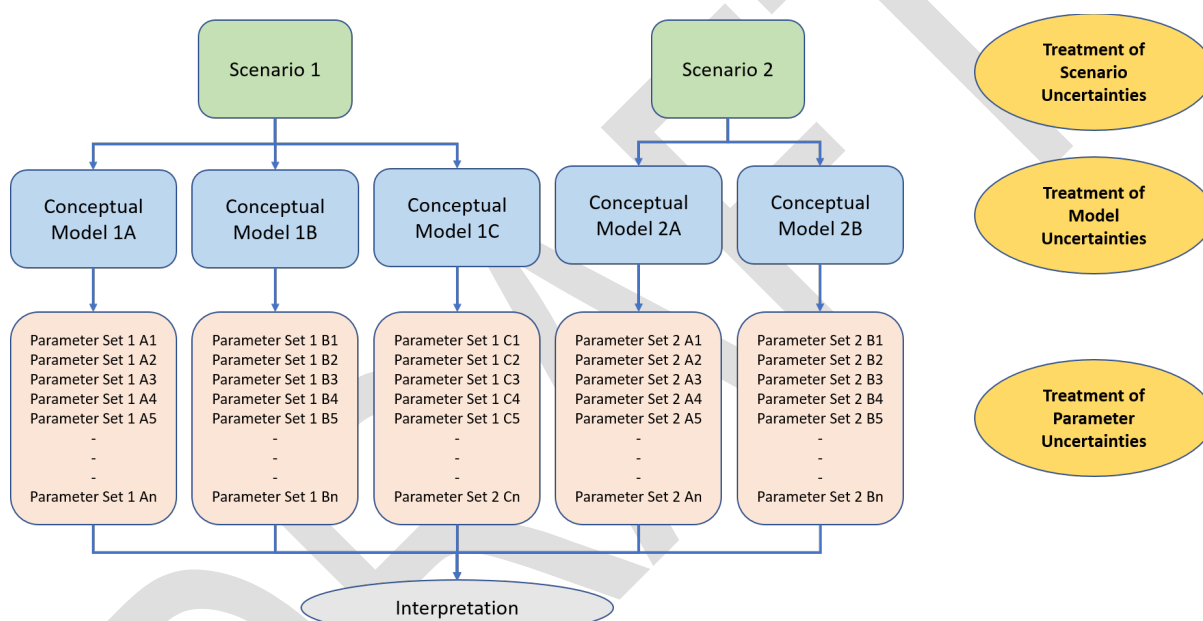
Scenario 1

Scenario 2

Treatment of Scenario Uncertainties

Conceptual Model 1A

Conceptual Model 1B

Conceptual Model 1C

Conceptual Model 2A

Conceptual Model 2B

Treatment of Model Uncertainties

Parameter Set 1 A1
Parameter Set 1 A2
Parameter Set 1 A3
Parameter Set 1 A4
Parameter Set 1 A5
-
-
-
Parameter Set 1 An

Parameter Set 1 B1
Parameter Set 1 B2
Parameter Set 1 B3
Parameter Set 1 B4
Parameter Set 1 B5
-
-
-
Parameter Set 1 Bn

Parameter Set 1 C1
Parameter Set 1 C2
Parameter Set 1 C3
Parameter Set 1 C4
Parameter Set 1 C5
-
-
-
Parameter Set 2 Cn

Parameter Set 2 A1
Parameter Set 2 A2
Parameter Set 2 A3
Parameter Set 2 A4
Parameter Set 2 A5
-
-
-
Parameter Set 2 An

Parameter Set 2 B1
Parameter Set 2 B2
Parameter Set 2 B3
Parameter Set 2 B4
Parameter Set 2 B5
-
-
-
Parameter Set 2 Bn

Treatment of Parameter Uncertainties

Interpretation